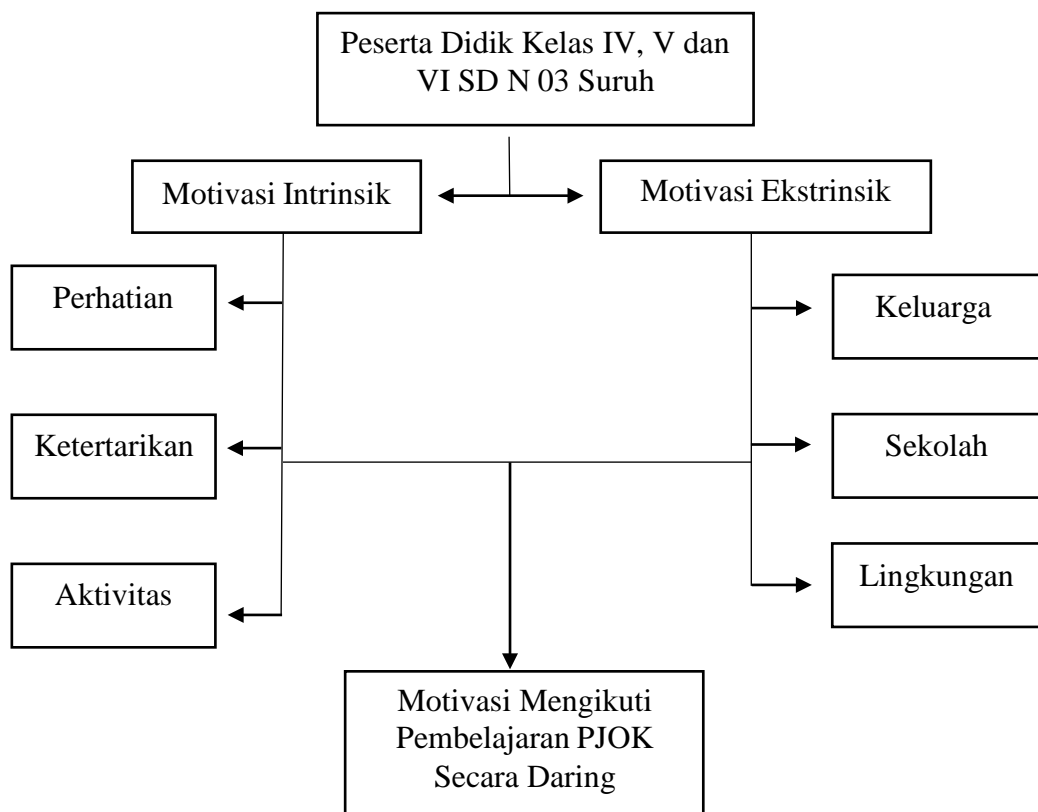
Peserta Didik Kelas IV, V dan VI SD N 03 Suruh

Motivasi Intrinsik

Motivasi Ekstrinsik

Perhatian

Ketertarikan

Aktivitas

Keluarga

Sekolah

Lingkungan

Motivasi Mengikuti Pembelajaran PJOK Secara Daring